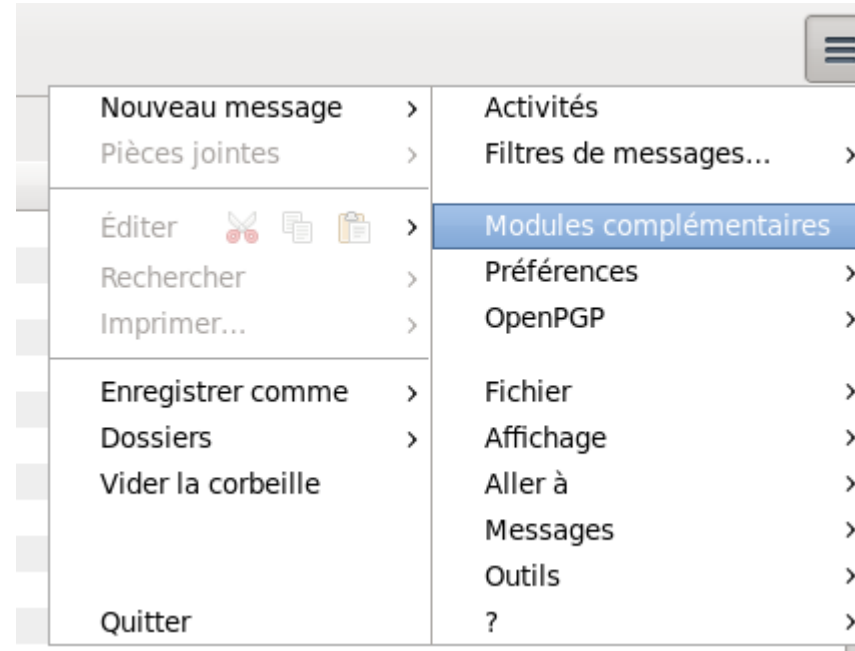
Nouveau message ›
Pièces jointes ›

Éditer ›
Rechercher ›
Imprimer... ›

Enregistrer comme ›
Dossiers ›
Vider la corbeille

Quitter

Activités
Filtres de messages... ›

Modules complémentaires
Préférences ›
OpenPGP ›

Fichier ›
Affichage ›
Aller à ›
Messages ›
Outils ›
? ›